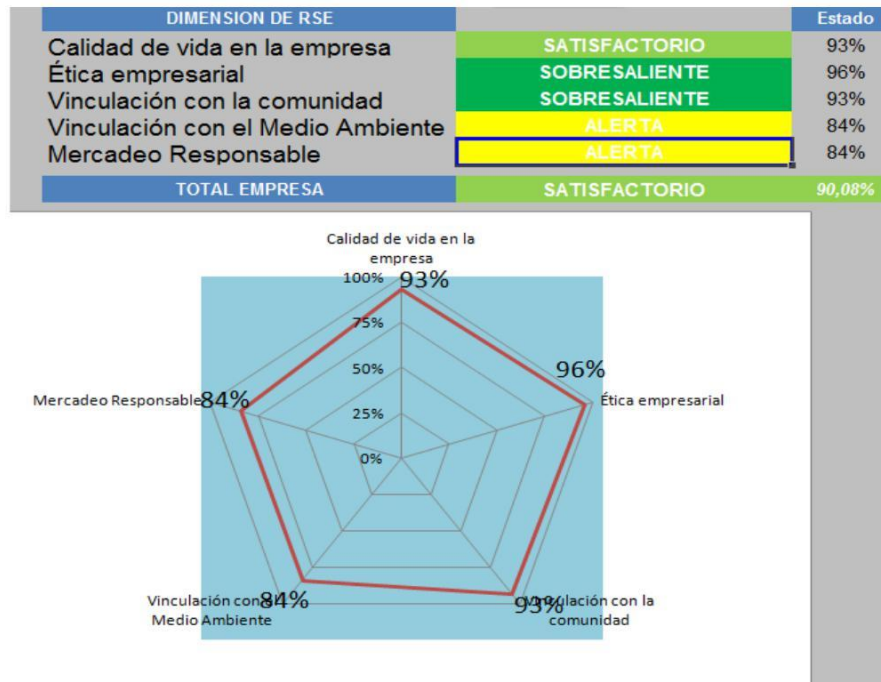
| DIMENSION DE RSE | | Estado |
|---|---|---|
| Calidad de vida en la empresa | SATISFACTORIO | 93% |
| Ética empresarial | SOBRESALIENTE | 96% |
| Vinculación con la comunidad | SOBRESALIENTE | 93% |
| Vinculación con el Medio Ambiente | ALERTA | 84% |
| Mercadeo Responsable | ALERTA | 84% |
| TOTAL EMPRESA | SATISFACTORIO | 90,08% |

Calidad de vida en la empresa
100%
93%
75%
50%
25%
0%
96%
Ética empresarial
Mercadeo Responsable
84%
Vinculación con el Medio Ambiente
84%
93%
Vinculación con la comunidad